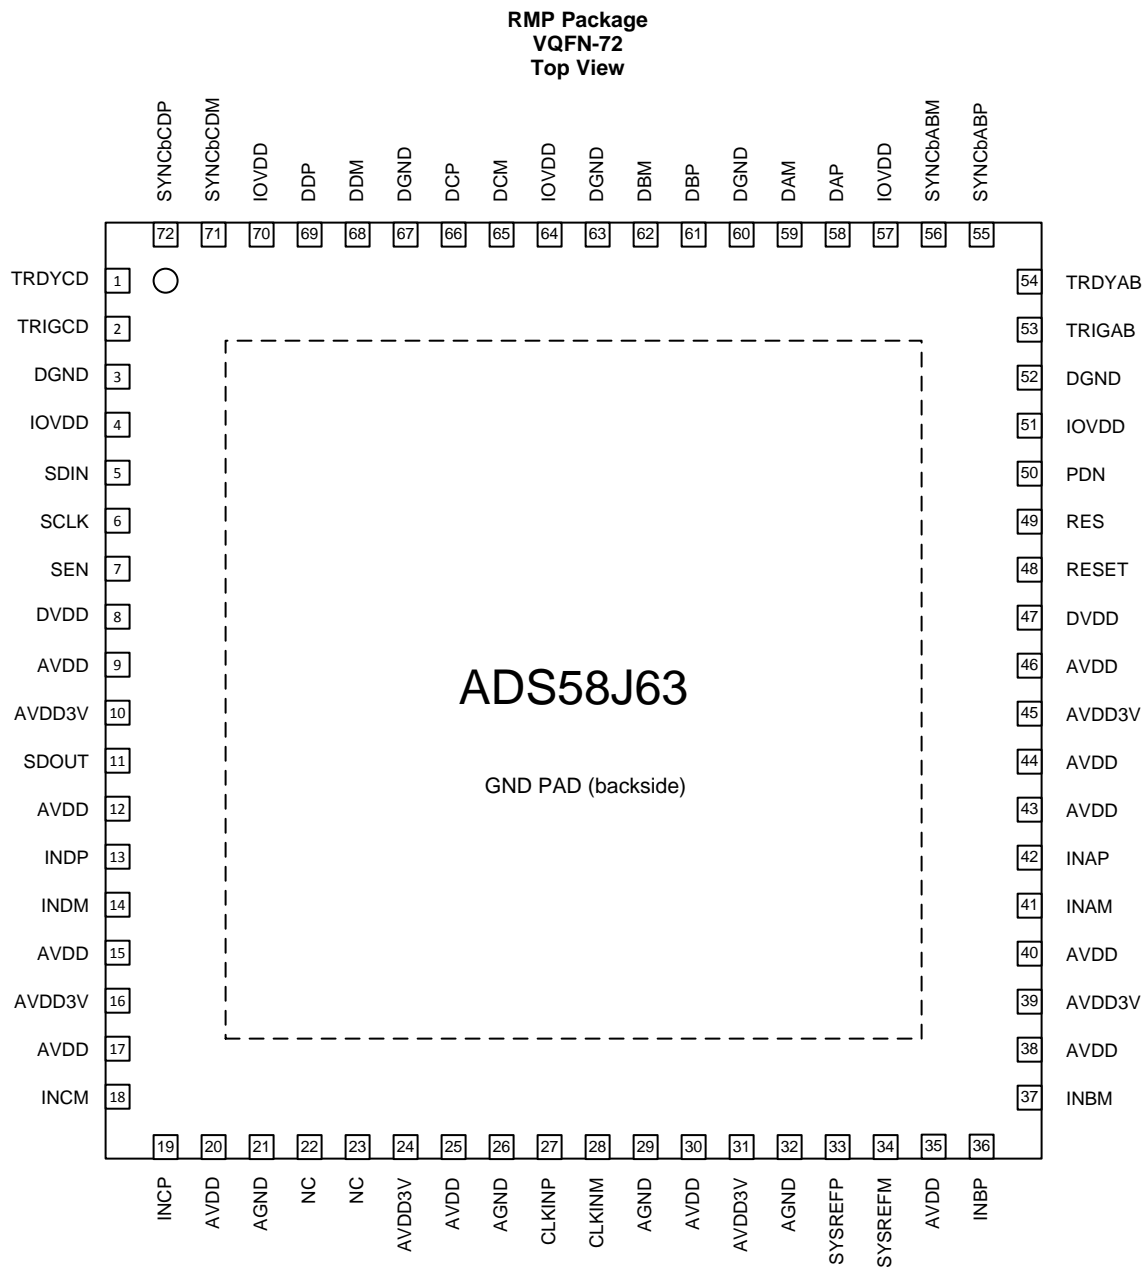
RMP Package
VQFN-72
Top View

SYNCbCDP 72
SYNCbCDM 71
IOVDD 70
DDP 69
DDM 68
DGND 67
DCP 66
DCM 65
IOVDD 64
DGND 63
DBM 62
DBP 61
DGND 60
DAM 59
DAP 58
IOVDD 57
SYNCbABM 56
SYNCbABP 55

TRDYCD 1
TRIGCD 2
DGND 3
IOVDD 4
SDIN 5
SCLK 6
SEN 7
DVDD 8
AVDD 9
AVDD3V 10
SDOUT 11
AVDD 12
INDP 13
INDM 14
AVDD 15
AVDD3V 16
AVDD 17
INCM 18

ADS58J63

GND PAD (backside)

54 TRDYAB
53 TRIGAB
52 DGND
51 IOVDD
50 PDN
49 RES
48 RESET
47 DVDD
46 AVDD
45 AVDD3V
44 AVDD
43 AVDD
42 INAP
41 INAM
40 AVDD
39 AVDD3V
38 AVDD
37 INBM

19 INCP
20 AVDD
21 AGND
22 NC
23 NC
24 AVDD3V
25 AVDD
26 AGND
27 CLKINP
28 CLKINM
29 AGND
30 AVDD
31 AVDD3V
32 AGND
33 SYSREFP
34 SYSREFM
35 AVDD
36 INBP